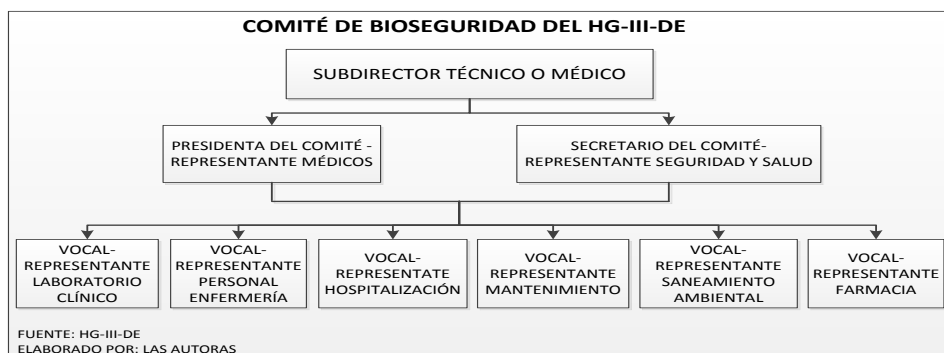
COMITÉ DE BIOSEGURIDAD DEL HG-III-DE

SUBDIRECTOR TÉCNICO O MÉDICO

PRESIDENTA DEL COMITÉ - REPRESENTANTE MÉDICOS

SECRETARIO DEL COMITÉ- REPRESENTANTE SEGURIDAD Y SALUD

VOCAL- REPRESENTANTE LABORATORIO CLÍNICO

VOCAL- REPRESENTANTE PERSONAL ENFERMERÍA

VOCAL- REPRESENTATE HOSPITALIZACIÓN

VOCAL- REPRESENTANTE MANTENIMIENTO

VOCAL- REPRESENTANTE SANEAMIENTO AMBIENTAL

VOCAL- REPRESENTANTE FARMACIA

FUENTE: HG-III-DE
ELABORADO POR: LAS AUTORAS